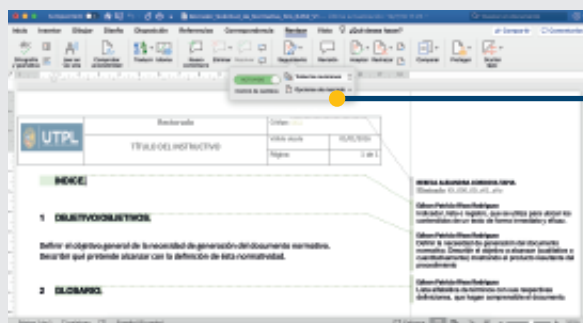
Autoguardado  Inicio  Insertar  Dibujar  Diseño  Disposición  Referencias  Correspondencia  Revisar  Vista  ¿Qué desea hacer?

Compartir  Comentarios

Ortografía y gramática  Leer en voz alta  Comprobar accesibilidad  Traducir  Idioma  Nuevo comentario  Eliminar  Anterior  Siguiente  Mostrar comentarios  Seguimiento  Revisión  Aceptar  Rechazar  Comparar  Proteger  Ocultar tinta

Todas las revisiones  Opciones de marcado  Control de cambios

UTPL  Rectorado  TÍTULO DEL INSTRUCTIVO  Código:  Versión:  Fecha  Página:  1 de 1

INDICE:

1 OBJETIVO/OBJETIVOS.

Definir el objetivo general de la necesidad de generación del documento normativo. Describir qué pretende alcanzar con la definición de esta normatividad.

2 GLOSARIO.

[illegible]

Gilson Patricio Pinos Rodríguez
Indicador, índice o registro, que se utiliza para ubicar los contenidos de un texto de forma inmediata y eficaz.

Gilson Patricio Pinos Rodríguez
Definir la necesidad de generación del documento normativo. Describir el objetivo a alcanzar (cualitativo o cuantitativamente) mediante el producto resultante del procedimiento.

Gilson Patricio Pinos Rodríguez
Lista alfabética de términos con sus respectivas definiciones, que hagan comprensible el documento.